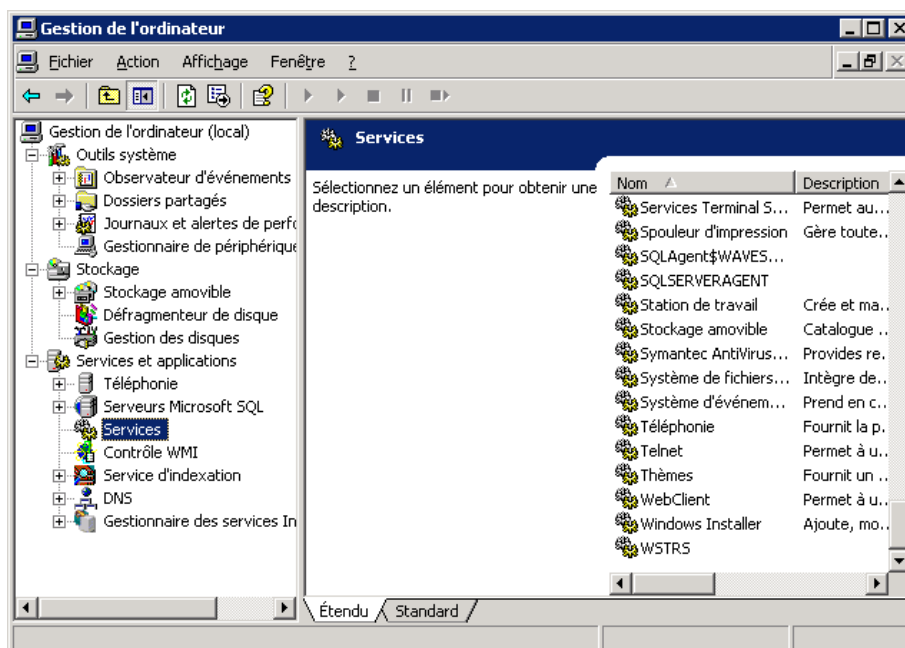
Gestion de l'ordinateur

Fichier Action Affichage Fenêtre ?

Gestion de l'ordinateur (local)
Outils système
Observateur d'événements
Dossiers partagés
Journaux et alertes de perfo
Gestionnaire de périphérique
Stockage
Stockage amovible
Défragmenteur de disque
Gestion des disques
Services et applications
Téléphonie
Serveurs Microsoft SQL
Services
Contrôle WMI
Service d'indexation
DNS
Gestionnaire des services In

Services

Sélectionnez un élément pour obtenir une description.

| Nom | Description |
|---|---|
| Services Terminal S... | Permet au... |
| Spouleur d'impression | Gère toute... |
| SQLAgent$WAVES... | |
| SQLSERVERAGENT | |
| Station de travail | Crée et ma... |
| Stockage amovible | Catalogue ... |
| Symantec AntiVirus... | Provides re... |
| Système de fichiers... | Intègre de... |
| Système d'événem... | Prend en c... |
| Téléphonie | Fournit la p... |
| Telnet | Permet à u... |
| Thèmes | Fournit un ... |
| WebClient | Permet à u... |
| Windows Installer | Ajoute, mo... |
| WSTRS | |

Étendu Standard